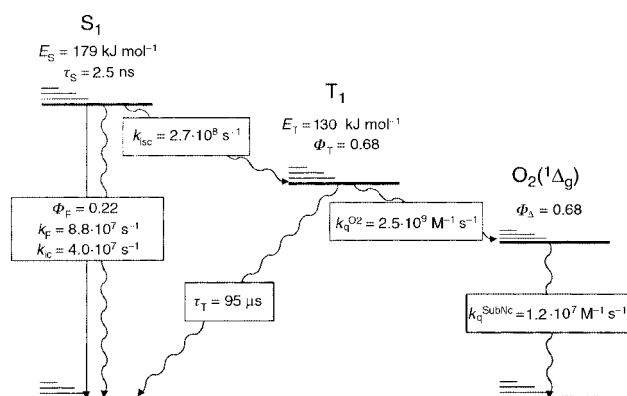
$S_1$

$E_S = 179$ kJ mol$^{-1}$
$\tau_S = 2.5$ ns

$k_{isc} = 2.7 \cdot 10^8$ s$^{-1}$

$T_1$

$E_T = 130$ kJ mol$^{-1}$
$\Phi_T = 0.68$

$O_2(^1\Delta_g)$

$\Phi_\Delta = 0.68$

$\Phi_F = 0.22$
$k_F = 8.8 \cdot 10^7$ s$^{-1}$
$k_{ic} = 4.0 \cdot 10^7$ s$^{-1}$

$k_q^{O2} = 2.5 \cdot 10^9$ M$^{-1}$ s$^{-1}$

$\tau_T = 95$ µs

$k_q^{SubNc} = 1.2 \cdot 10^7$ M$^{-1}$ s$^{-1}$